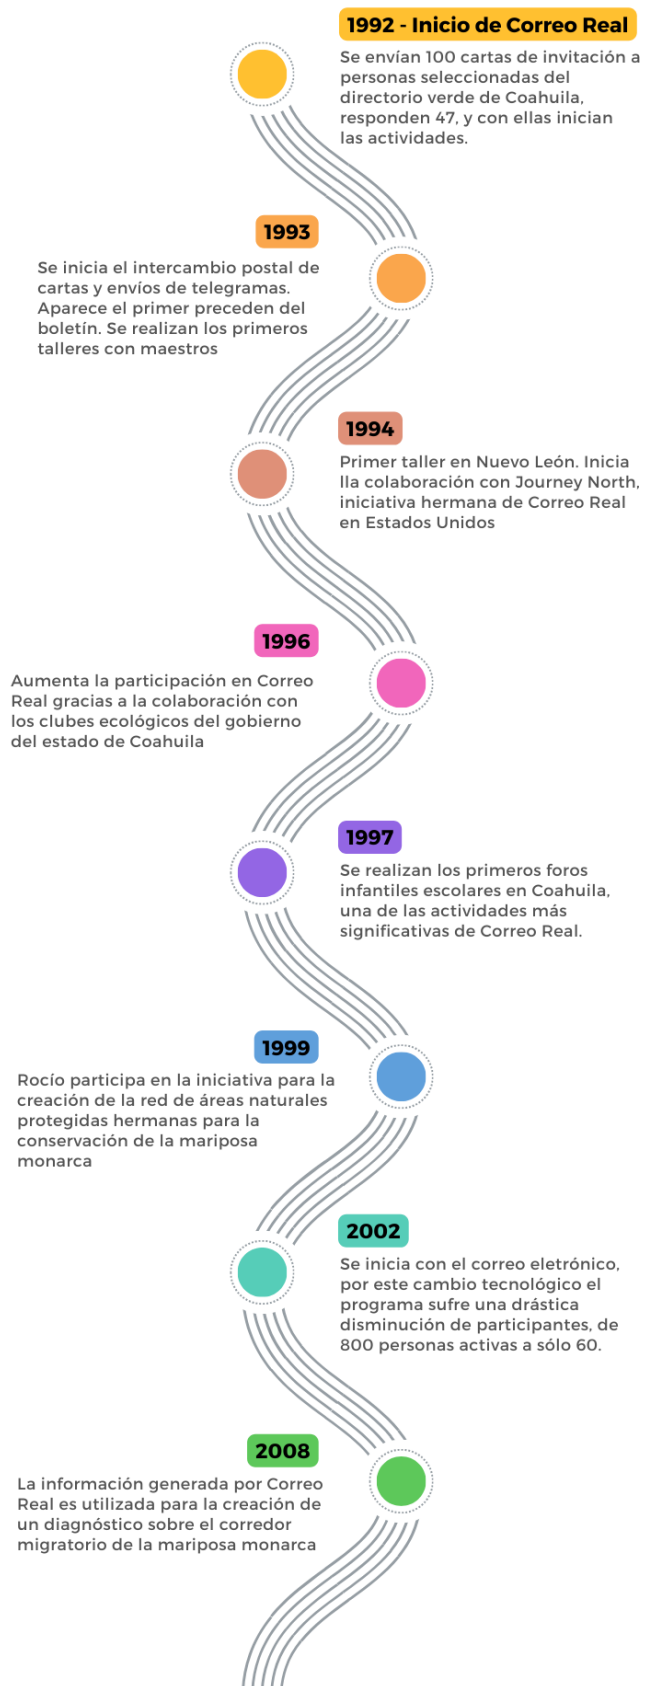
1992 - Inicio de Correo Real

Se envían 100 cartas de invitación a personas seleccionadas del directorio verde de Coahuila, responden 47, y con ellas inician las actividades.

1993

Se inicia el intercambio postal de cartas y envíos de telegramas. Aparece el primer preceden del boletín. Se realizan los primeros talleres con maestros

1994

Primer taller en Nuevo León. Inicia lla colaboración con Journey North, iniciativa hermana de Correo Real en Estados Unidos

1996

Aumenta la participación en Correo Real gracias a la colaboración con los clubes ecológicos del gobierno del estado de Coahuila

1997

Se realizan los primeros foros infantiles escolares en Coahuila, una de las actividades más significativas de Correo Real.

1999

Rocío participa en la iniciativa para la creación de la red de áreas naturales protegidas hermanas para la conservación de la mariposa monarca

2002

Se inicia con el correo eletrónico, por este cambio tecnológico el programa sufre una drástica disminución de participantes, de 800 personas activas a sólo 60.

2008

La información generada por Correo Real es utilizada para la creación de un diagnóstico sobre el corredor migratorio de la mariposa monarca